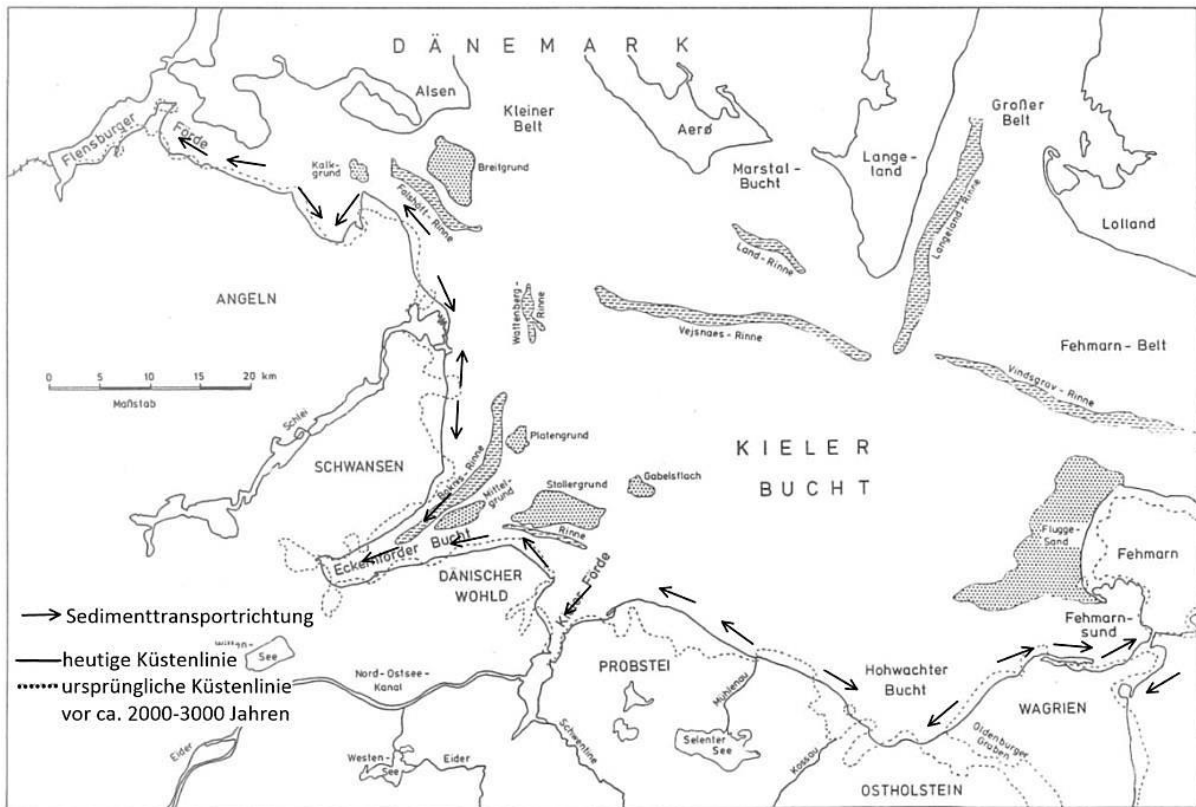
D Ä N E M A R K

Alsen

Kleiner Belt

Aerø

Großer Belt

Flensburger Förde

Kalkgrund

Breitgrund

Falshöft-Rinne

Marstal-Bucht

Langeland

Lolland

Land-Rinne

Langeland-Rinne

ANGELN

Wattenberg-Rinne

Vejsnaes-Rinne

Fehmarn-Belt

Vindsgrav-Rinne

0 5 10 15 20 km
Maßstab

Schlei

Platengrund

KIELER

BUCHT

SCHWANSEN

Boknis-Rinne

Mittelgrund

Stollergrund

Gabelsflach

Rinne

Flügge-Sand

Fehmarn

Eckernförder Bucht

DÄNISCHER WOHLD

Kieler Förde

Fehmarnsund

→ Sedimenttransportrichtung

Wittensee

— heutige Küstenlinie

······ ursprüngliche Küstenlinie vor ca. 2000-3000 Jahren

Nord-Ostsee-Kanal

PROBSTEI

Mühlenau

Hohwachter Bucht

WAGRIEN

Eider

Westensee

Eider

Schwentine

Selenter See

Kossau

Oldenburger Graben

OSTHOLSTEIN